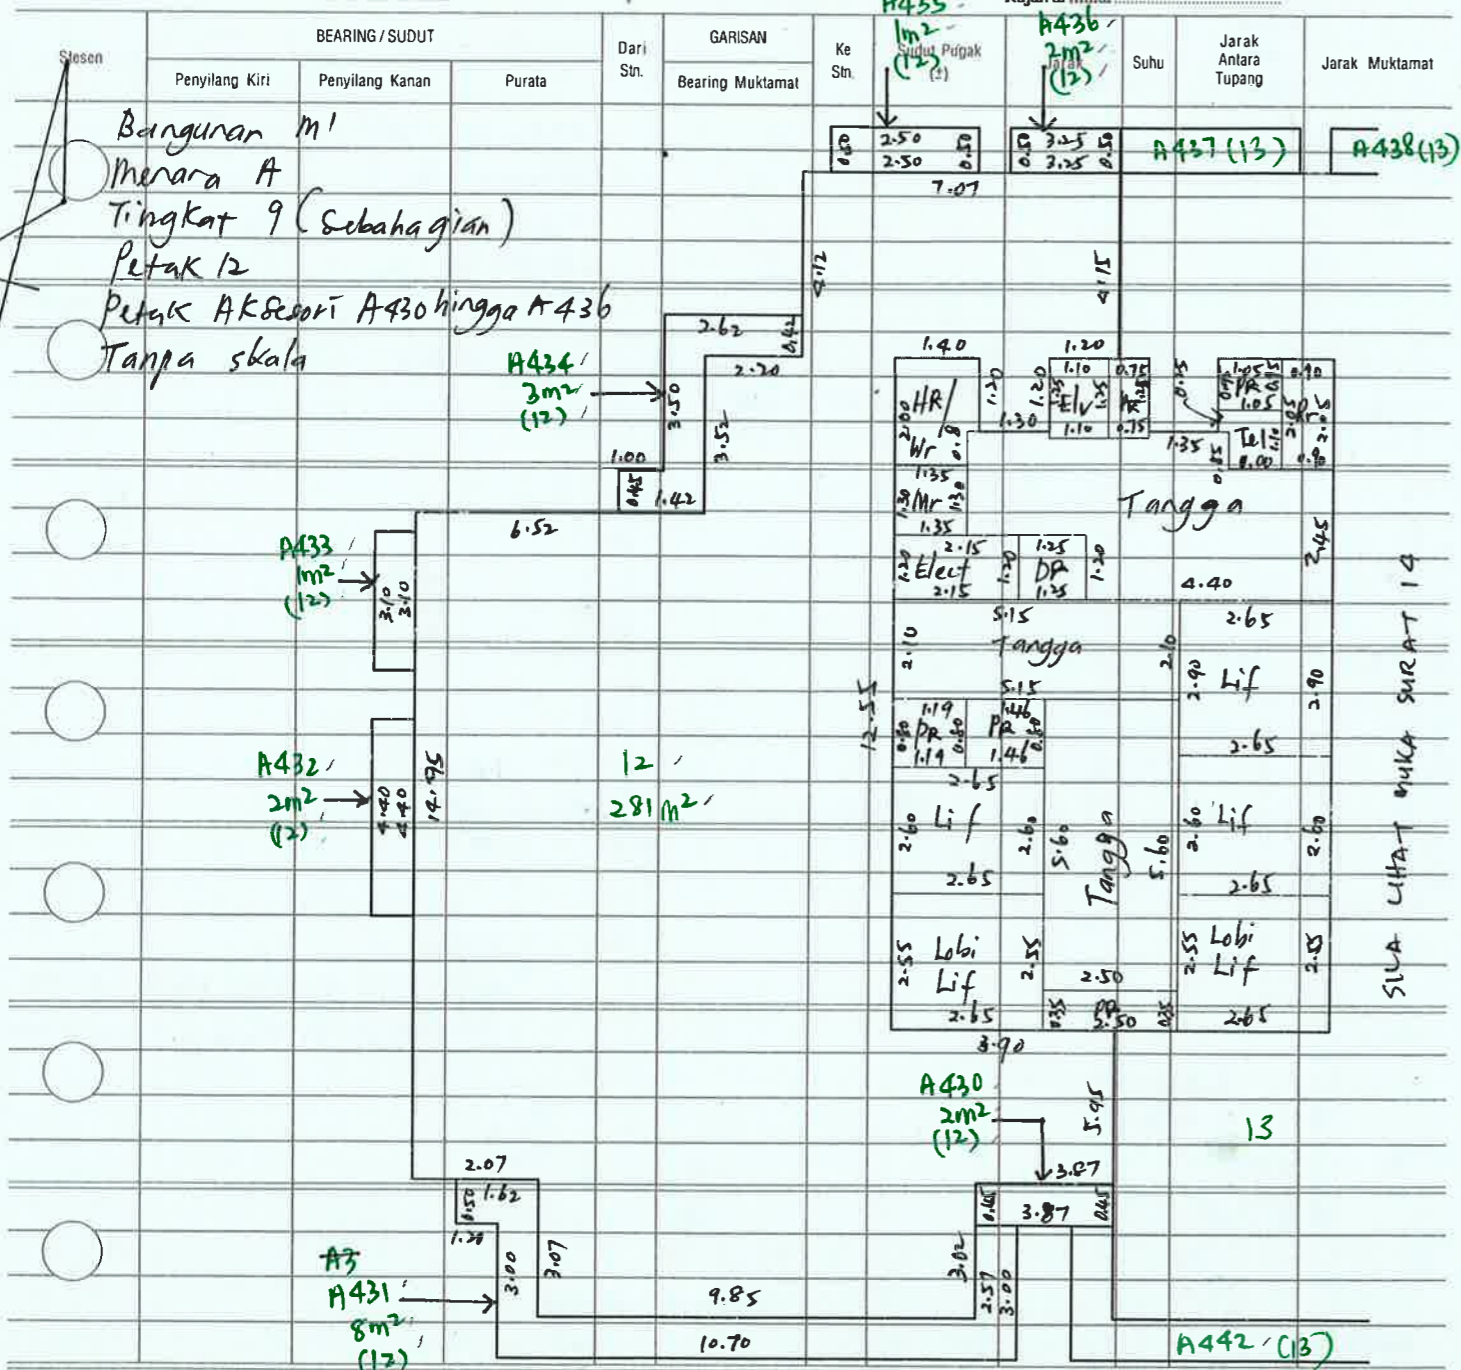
Stesen | BEARING / SUDUT | Penyilang Kiri | Penyilang Kanan | Purata | Dari Stn. | GARISAN | Bearing Muktamat | Ke Stn. | Sudut Pugak (±) | Jarak | Suhu | Jarak Antara Tupang | Jarak Muktamat

Bangunan M1
Menara A
Tingkat 9 (Sebahagian)
Petak 12
Petak Aksesori A430 hingga A436
Tanpa skala

A435 1m² (12)
A436 2m² (12)
2.50 0.50 2.50 0.50
3.25 0.50 3.25 0.50
A437 (13)
A438 (13)
7.07
4.12
4.15
2.62
0.42
2.20
A434 3m² (12)
3.50
3.52
1.00
0.42
1.42
6.52
A433 1m² (12)
3.40 3.40
A432 2m² (12)
4.40 4.40
14.95
12
281m²
12.55
1.40
1.20
HR
Wr
2.00
0.8
1.20
1.30
1.20
1.10
Elv
1.35
1.10
0.75
AR
0.75
0.45
1.05
PR
1.05
0.90
Pr
Tel
1.35
0.45
1.00
0.90
2.45
1.35
Mr
1.30
1.35
Tangga
2.15
Elect
1.20
2.15
1.25
DP
1.25
1.20
4.40
5.15
Tangga
2.10
2.10
2.65
2.90
Lif
2.90
5.15
1.19
PR
1.19
0.80
PR
1.46
1.46
2.65
2.65
2.60
Lif
2.60
5.60
Tangga
5.60
2.60
Lif
2.60
2.65
2.65
2.55
Lobi Lif
2.55
2.50
2.55
Lobi Lif
2.55
2.65
0.35
PR
2.50
0.35
2.65
SILA LIHAT BUKA SURAT 14
3.90
A430 2m² (12)
5.95
13
3.87
0.45
3.87
0.45
3.02
2.57
3.00
2.07
0.50
1.62
1.20
3.00
3.07
A3
A431 8m² (12)
9.85
10.70
A442 (13)